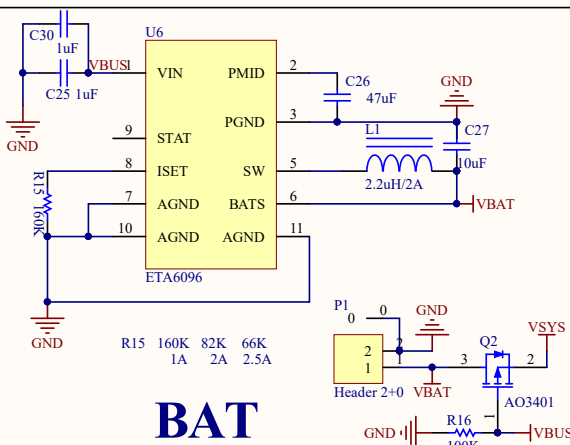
C30
1uF
VBUS
1
U6
VIN
PMID
2
C26
47uF
GND
C25 1uF
GND
9
STAT
PGND
3
C27
L1
8
ISET
SW
5
10uF
R15
160K
2.2uH/2A
7
AGND
BATS
6
VBAT
10
AGND
AGND
11
ETA6096
GND
P1
0
0
GND
R15 160K 82K 66K
1A 2A 2.5A
2
1
2
1
3
Q2
2
VSYS
Header 2+0
VBAT
AO3401
BAT
GND
R16
100K
VBUS